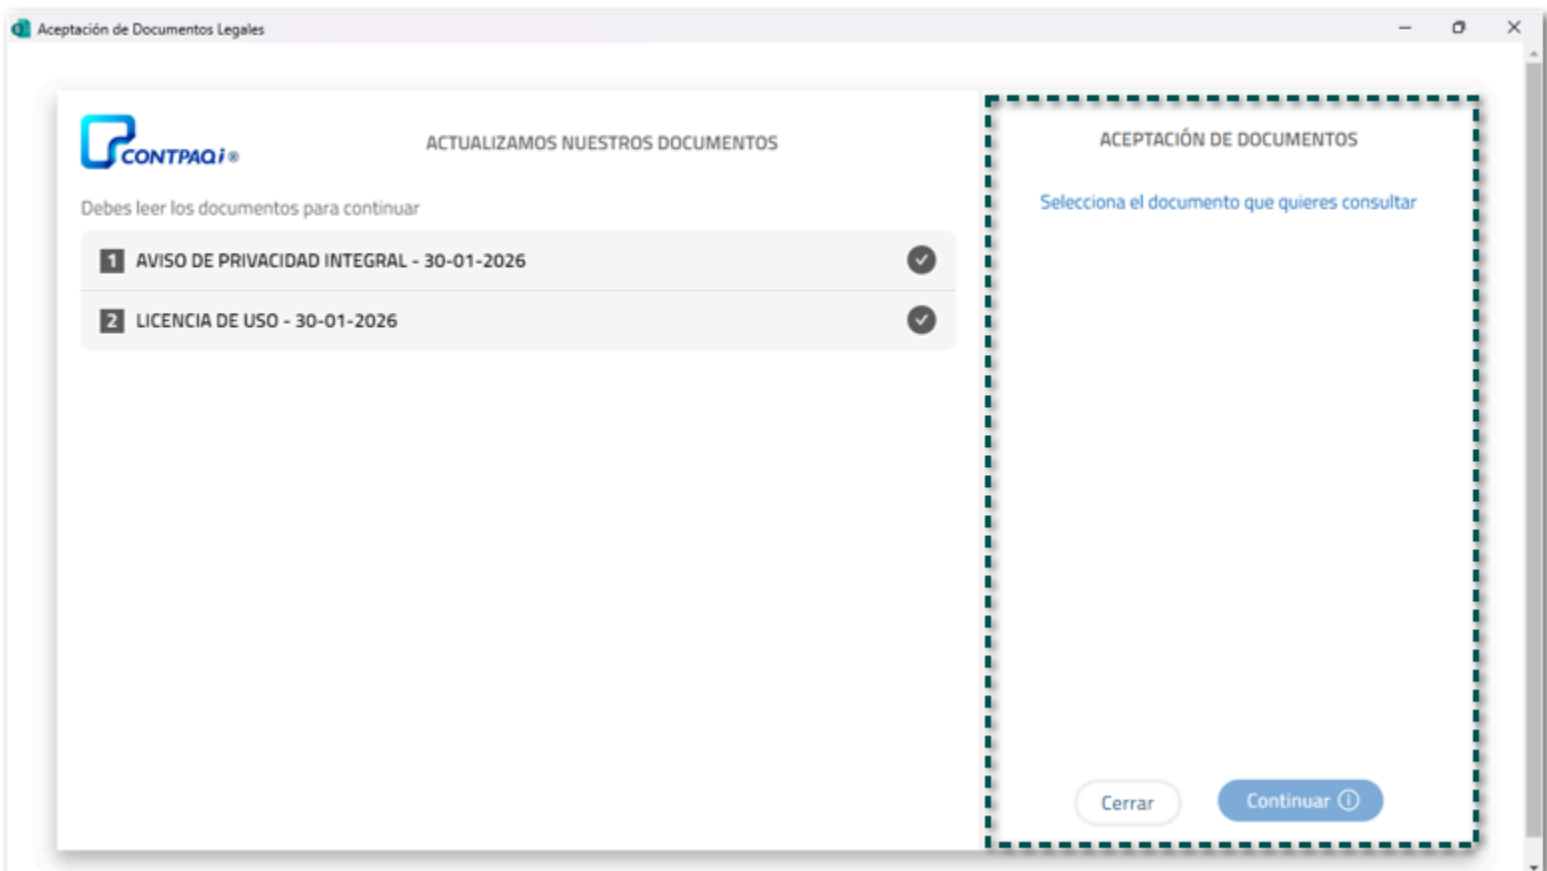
Aceptación de Documentos Legales

CONTPAQi®

ACTUALIZAMOS NUESTROS DOCUMENTOS

Debes leer los documentos para continuar

1 AVISO DE PRIVACIDAD INTEGRAL - 30-01-2026

2 LICENCIA DE USO - 30-01-2026

ACEPTACIÓN DE DOCUMENTOS

Selecciona el documento que quieres consultar

Cerrar

Continuar